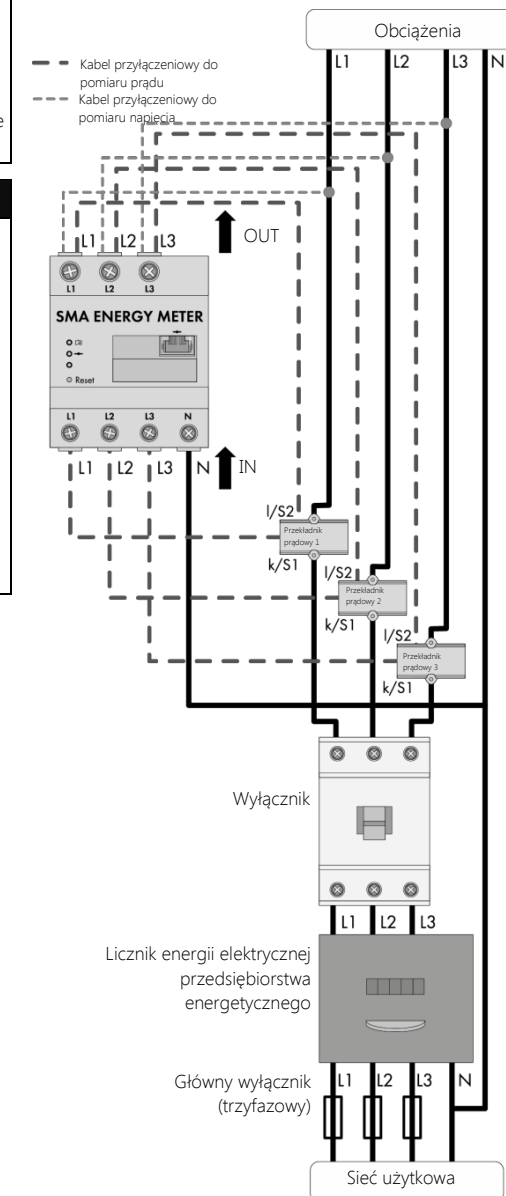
Obciążenia

L1 L2 L3 N

Kabel przyłączeniowy do pomiaru prądu

Kabel przyłączeniowy do pomiaru napięcia

e

L1 L2 L3

OUT

L1 L2 L3

SMA ENERGY METER

Reset

L1 L2 L3 N

L1 L2 L3 N IN

l/S2

Przekładnik prądowy 1

k/S1

l/S2

Przekładnik prądowy 2

k/S1

l/S2

Przekładnik prądowy 3

k/S1

Wyłącznik

L1 L2 L3

Licznik energii elektrycznej przedsiębiorstwa energetycznego

Główny wyłącznik (trzyfazowy)

L1 L2 L3 N

Sieć użytkowa